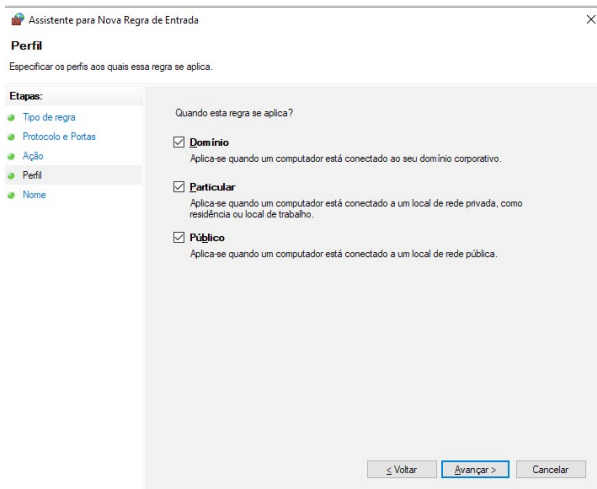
Assistente para Nova Regra de Entrada

×

Perfil

Especificar os perfis aos quais essa regra se aplica.

Etapas:

Tipo de regra

Protocolo e Portas

Ação

Perfil

Nome

Quando esta regra se aplica?

Domínio

Aplica-se quando um computador está conectado ao seu domínio corporativo.

Particular

Aplica-se quando um computador está conectado a um local de rede privada, como residência ou local de trabalho.

Público

Aplica-se quando um computador está conectado a um local de rede pública.

< Voltar

Avançar >

Cancelar